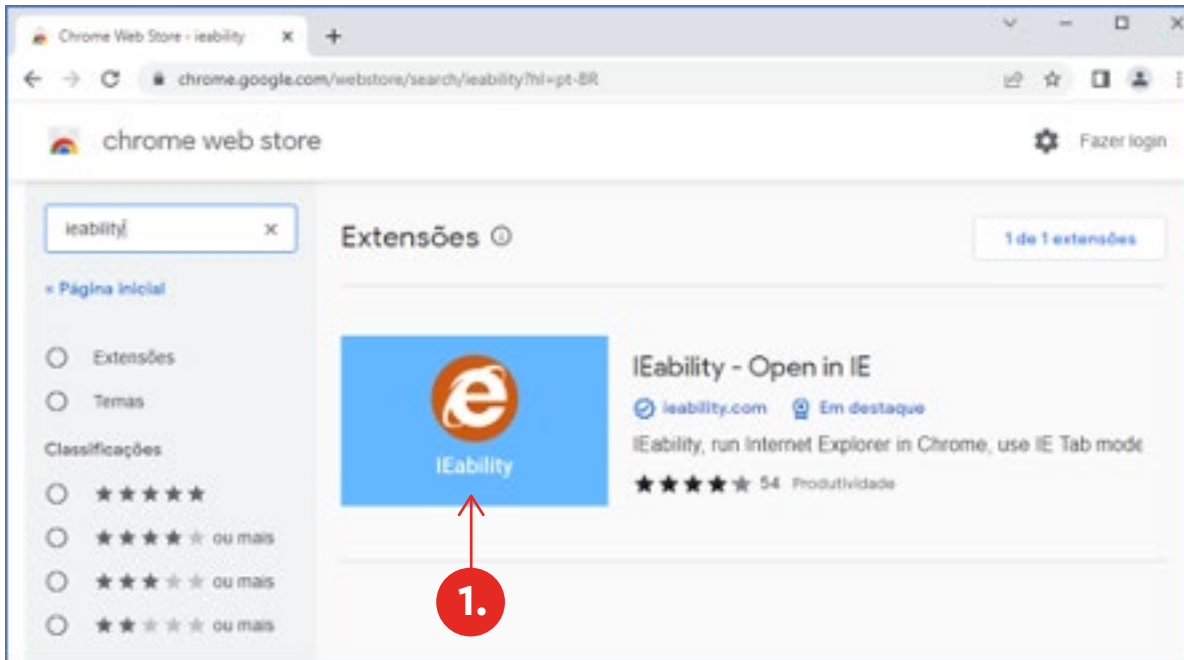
Chrome Web Store - ieability ×
+

chrome.google.com/webstore/search/ieability?hl=pt-BR

chrome web store

Fazer login

ieability ×

« Página inicial

Extensões

Temas

Classificações

★★★★★

★★★★★ ou mais

★★★★★ ou mais

★★★★★ ou mais

Extensões ⓘ

1 de 1 extensões

IEability

IEability - Open in IE

ieability.com

Em destaque

IEability, run Internet Explorer in Chrome, use IE Tab mode

★★★★★ 54 Produtividade

1.